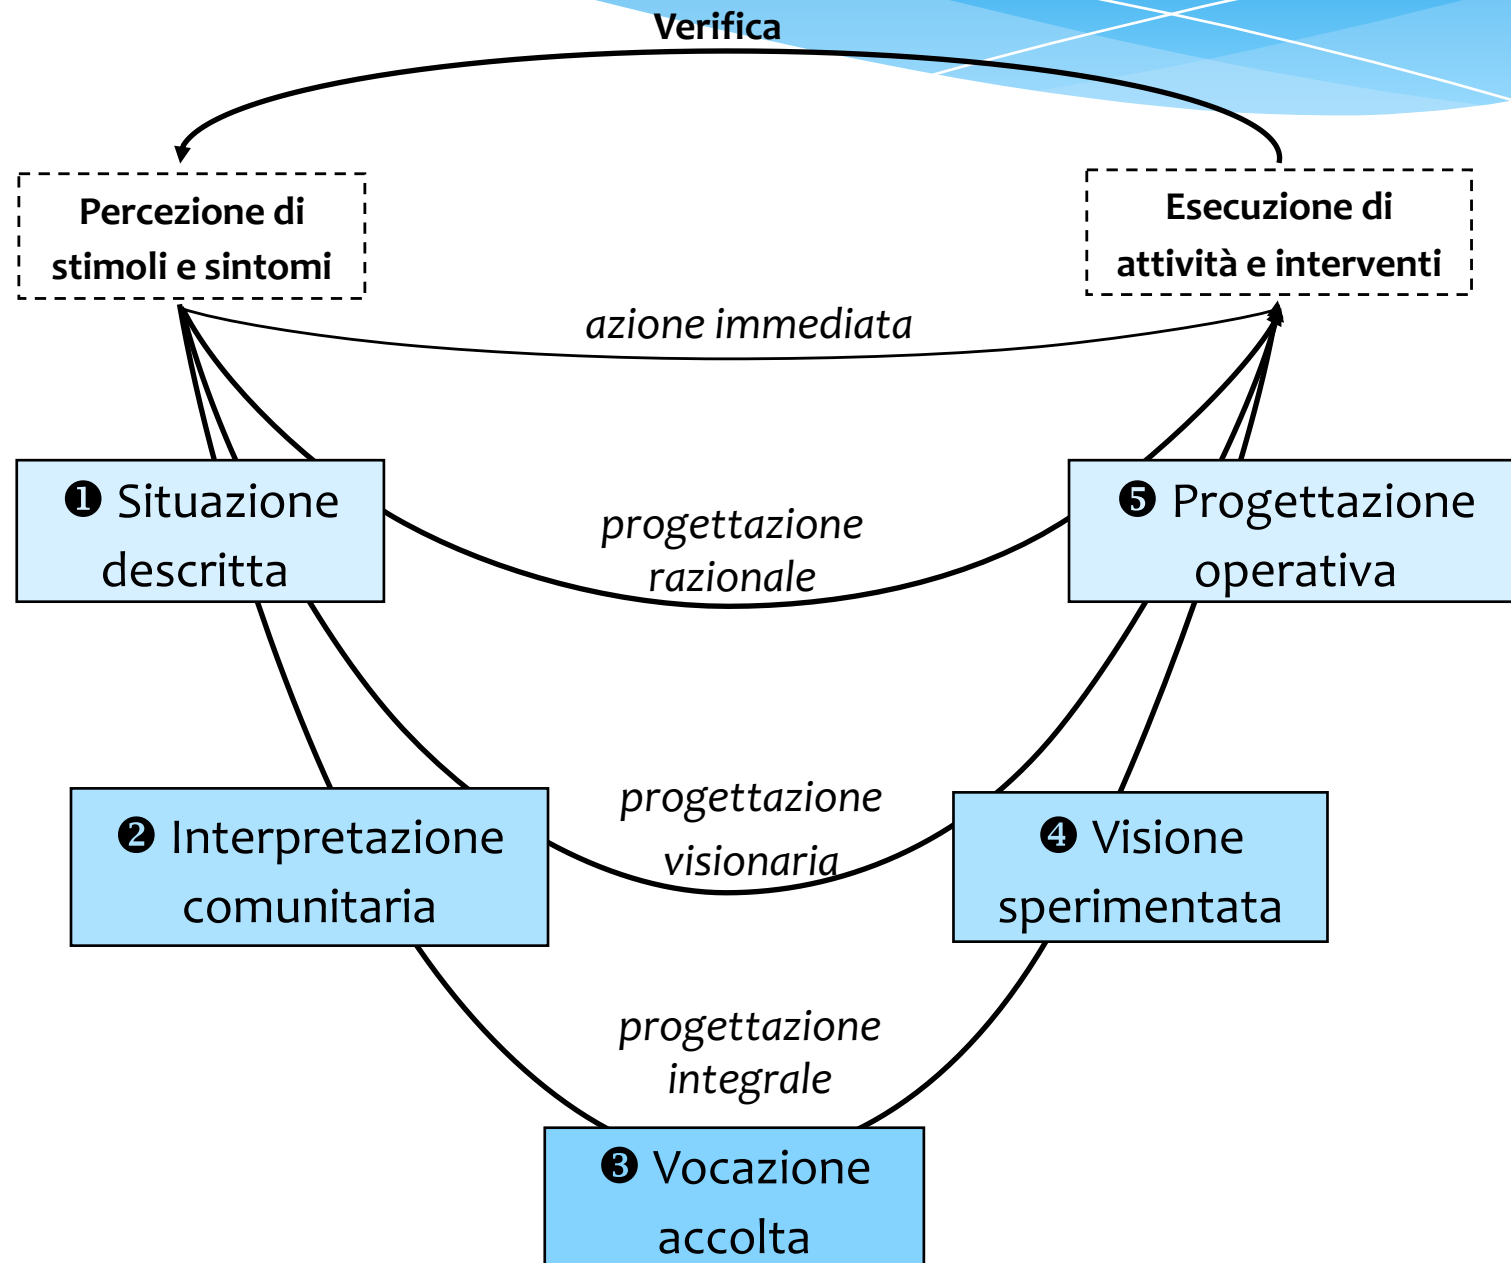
Verifica

Percezione di stimoli e sintomi

Esecuzione di attività e interventi

azione immediata

❶ Situazione descritta

progettazione razionale

❺ Progettazione operativa

progettazione visionaria

❷ Interpretazione comunitaria

❹ Visione sperimentata

progettazione integrale

❸ Vocazione accolta